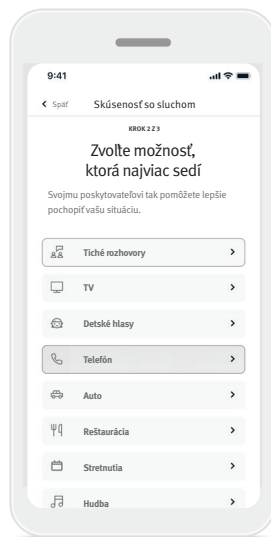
9:41

Späť Skúsenosť so sluchom

KROK 2 Z 3

Zvoľte možnosť, ktorá najviac sedí

Svojmu poskytovateľovi tak pomôžete lepšie pochopiť vašu situáciu.

Tiché rozhovory

TV

Detské hlasy

Telefón

Auto

Reštaurácia

Stretnutia

Hudba